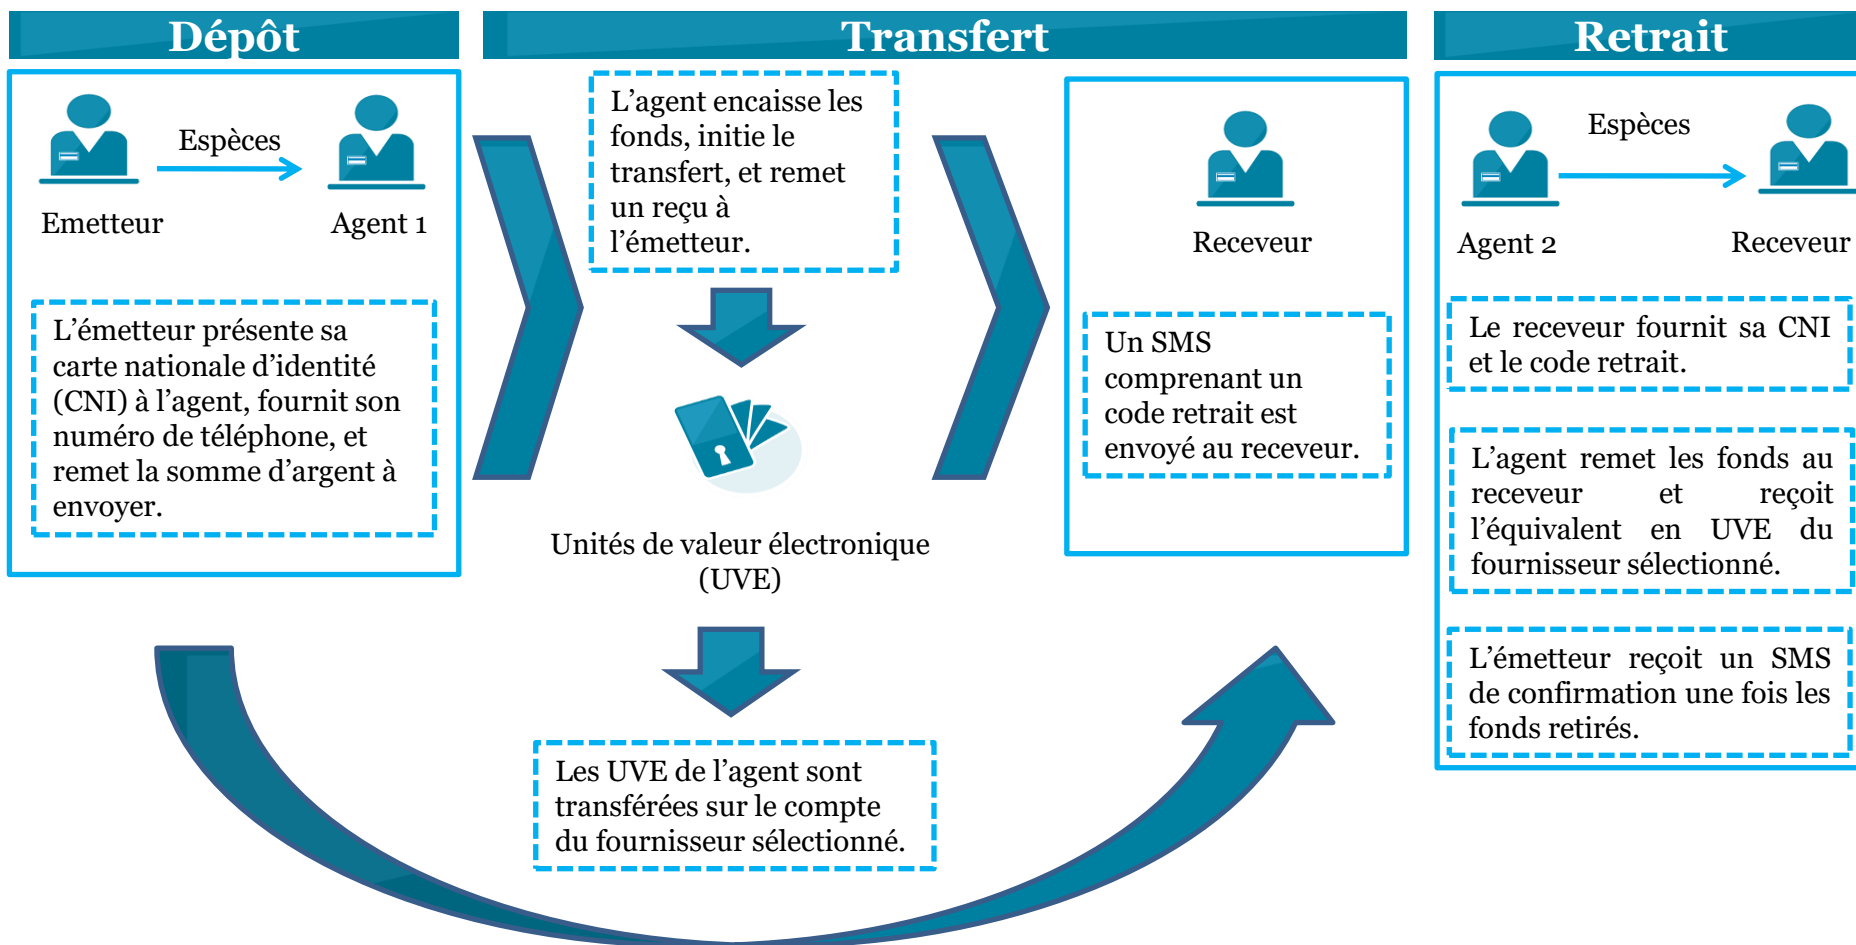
Dépôt

Emetteur

Espèces

Agent 1

L'émetteur présente sa carte nationale d'identité (CNI) à l'agent, fournit son numéro de téléphone, et remet la somme d'argent à envoyer.

Transfert

L'agent encaisse les fonds, initie le transfert, et remet un reçu à l'émetteur.

Unités de valeur électronique (UVE)

Les UVE de l'agent sont transférées sur le compte du fournisseur sélectionné.

Receveur

Un SMS comprenant un code retrait est envoyé au receveur.

Retrait

Agent 2

Espèces

Receveur

Le receveur fournit sa CNI et le code retrait.

L'agent remet les fonds au receveur et reçoit l'équivalent en UVE du fournisseur sélectionné.

L'émetteur reçoit un SMS de confirmation une fois les fonds retirés.